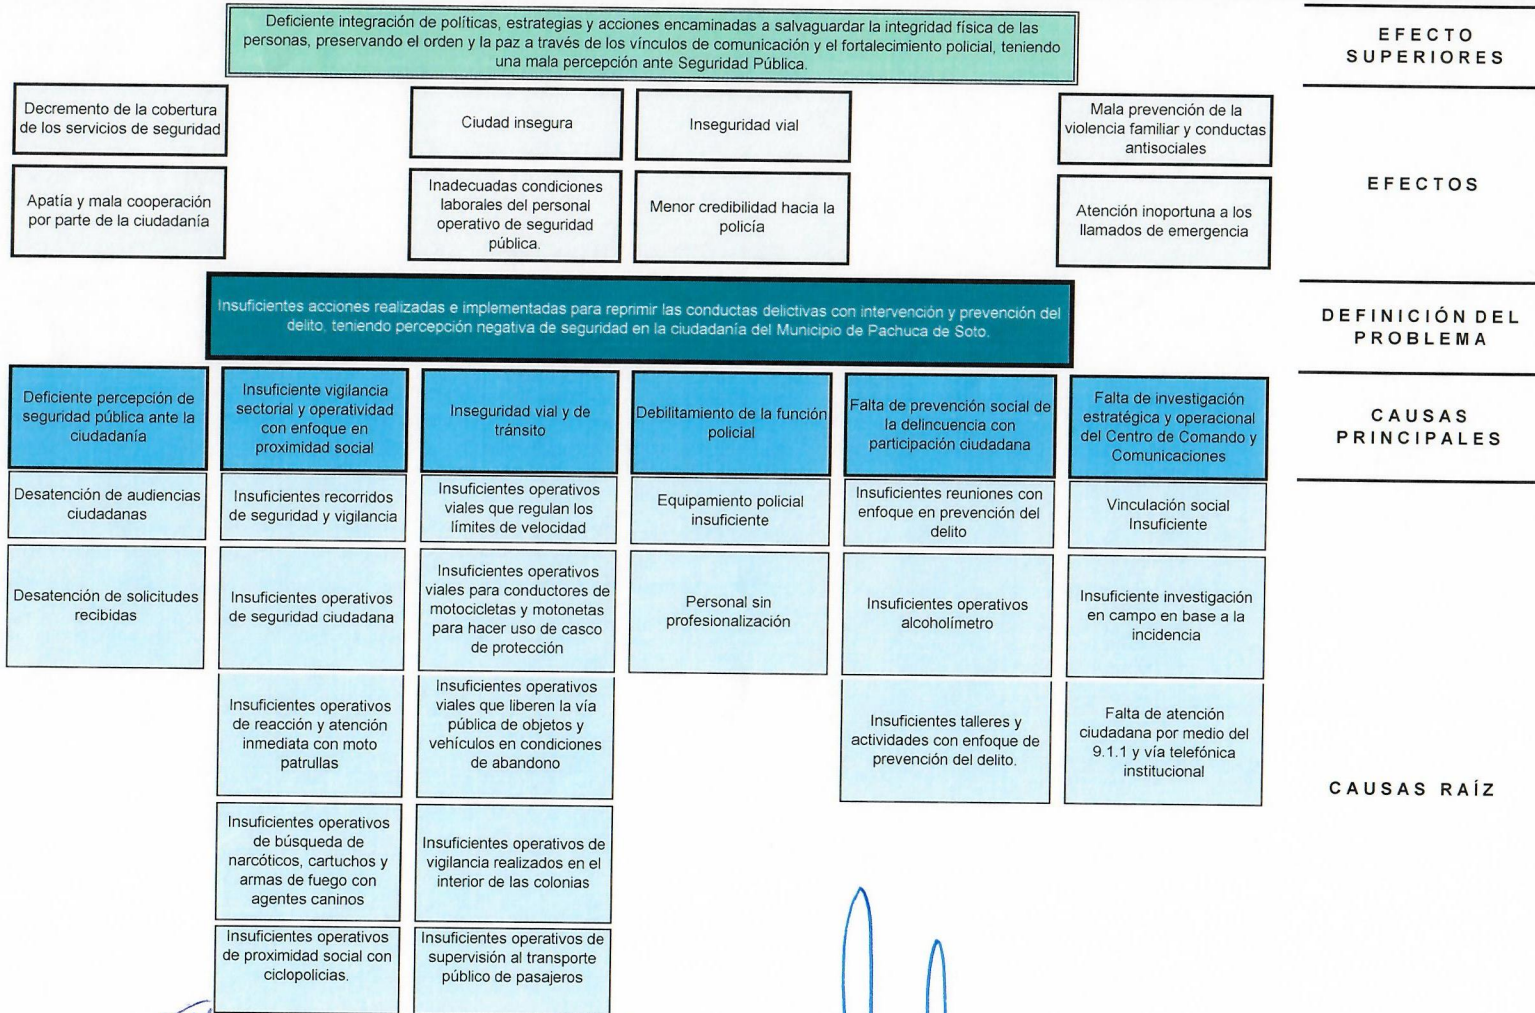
Deficiente integración de políticas, estrategias y acciones encaminadas a salvaguardar la integridad física de las personas, preservando el orden y la paz a través de los vínculos de comunicación y el fortalecimiento policial, teniendo una mala percepción ante Seguridad Pública.

EFECTO SUPERIORES

Decremento de la cobertura de los servicios de seguridad

Ciudad insegura

Inseguridad vial

Mala prevención de la violencia familiar y conductas antisociales

EFECTOS

Apatía y mala cooperación por parte de la ciudadanía

Inadecuadas condiciones laborales del personal operativo de seguridad pública.

Menor credibilidad hacia la policía

Atención inoportuna a los llamados de emergencia

Insuficientes acciones realizadas e implementadas para reprimir las conductas delictivas con intervención y prevención del delito, teniendo percepción negativa de seguridad en la ciudadanía del Municipio de Pachuca de Soto.

DEFINICIÓN DEL PROBLEMA

Deficiente percepción de seguridad pública ante la ciudadanía

Insuficiente vigilancia sectorial y operatividad con enfoque en proximidad social

Inseguridad vial y de tránsito

Debilitamiento de la función policial

Falta de prevención social de la delincuencia con participación ciudadana

Falta de investigación estratégica y operacional del Centro de Comando y Comunicaciones

CAUSAS PRINCIPALES

Desatención de audiencias ciudadanas

Insuficientes recorridos de seguridad y vigilancia

Insuficientes operativos viales que regulan los límites de velocidad

Equipamiento policial insuficiente

Insuficientes reuniones con enfoque en prevención del delito

Vinculación social Insuficiente

Desatención de solicitudes recibidas

Insuficientes operativos de seguridad ciudadana

Insuficientes operativos viales para conductores de motocicletas y motonetas para hacer uso de casco de protección

Personal sin profesionalización

Insuficientes operativos alcoholímetro

Insuficiente investigación en campo en base a la incidencia

Insuficientes operativos de reacción y atención inmediata con moto patrullas

Insuficientes operativos viales que liberen la vía pública de objetos y vehículos en condiciones de abandono

Insuficientes talleres y actividades con enfoque de prevención del delito.

Falta de atención ciudadana por medio del 9.1.1 y vía telefónica institucional

CAUSAS RAÍZ

Insuficientes operativos de búsqueda de narcóticos, cartuchos y armas de fuego con agentes caninos

Insuficientes operativos de vigilancia realizados en el interior de las colonias

Insuficientes operativos de proximidad social con ciclopolicías.

Insuficientes operativos de supervisión al transporte público de pasajeros